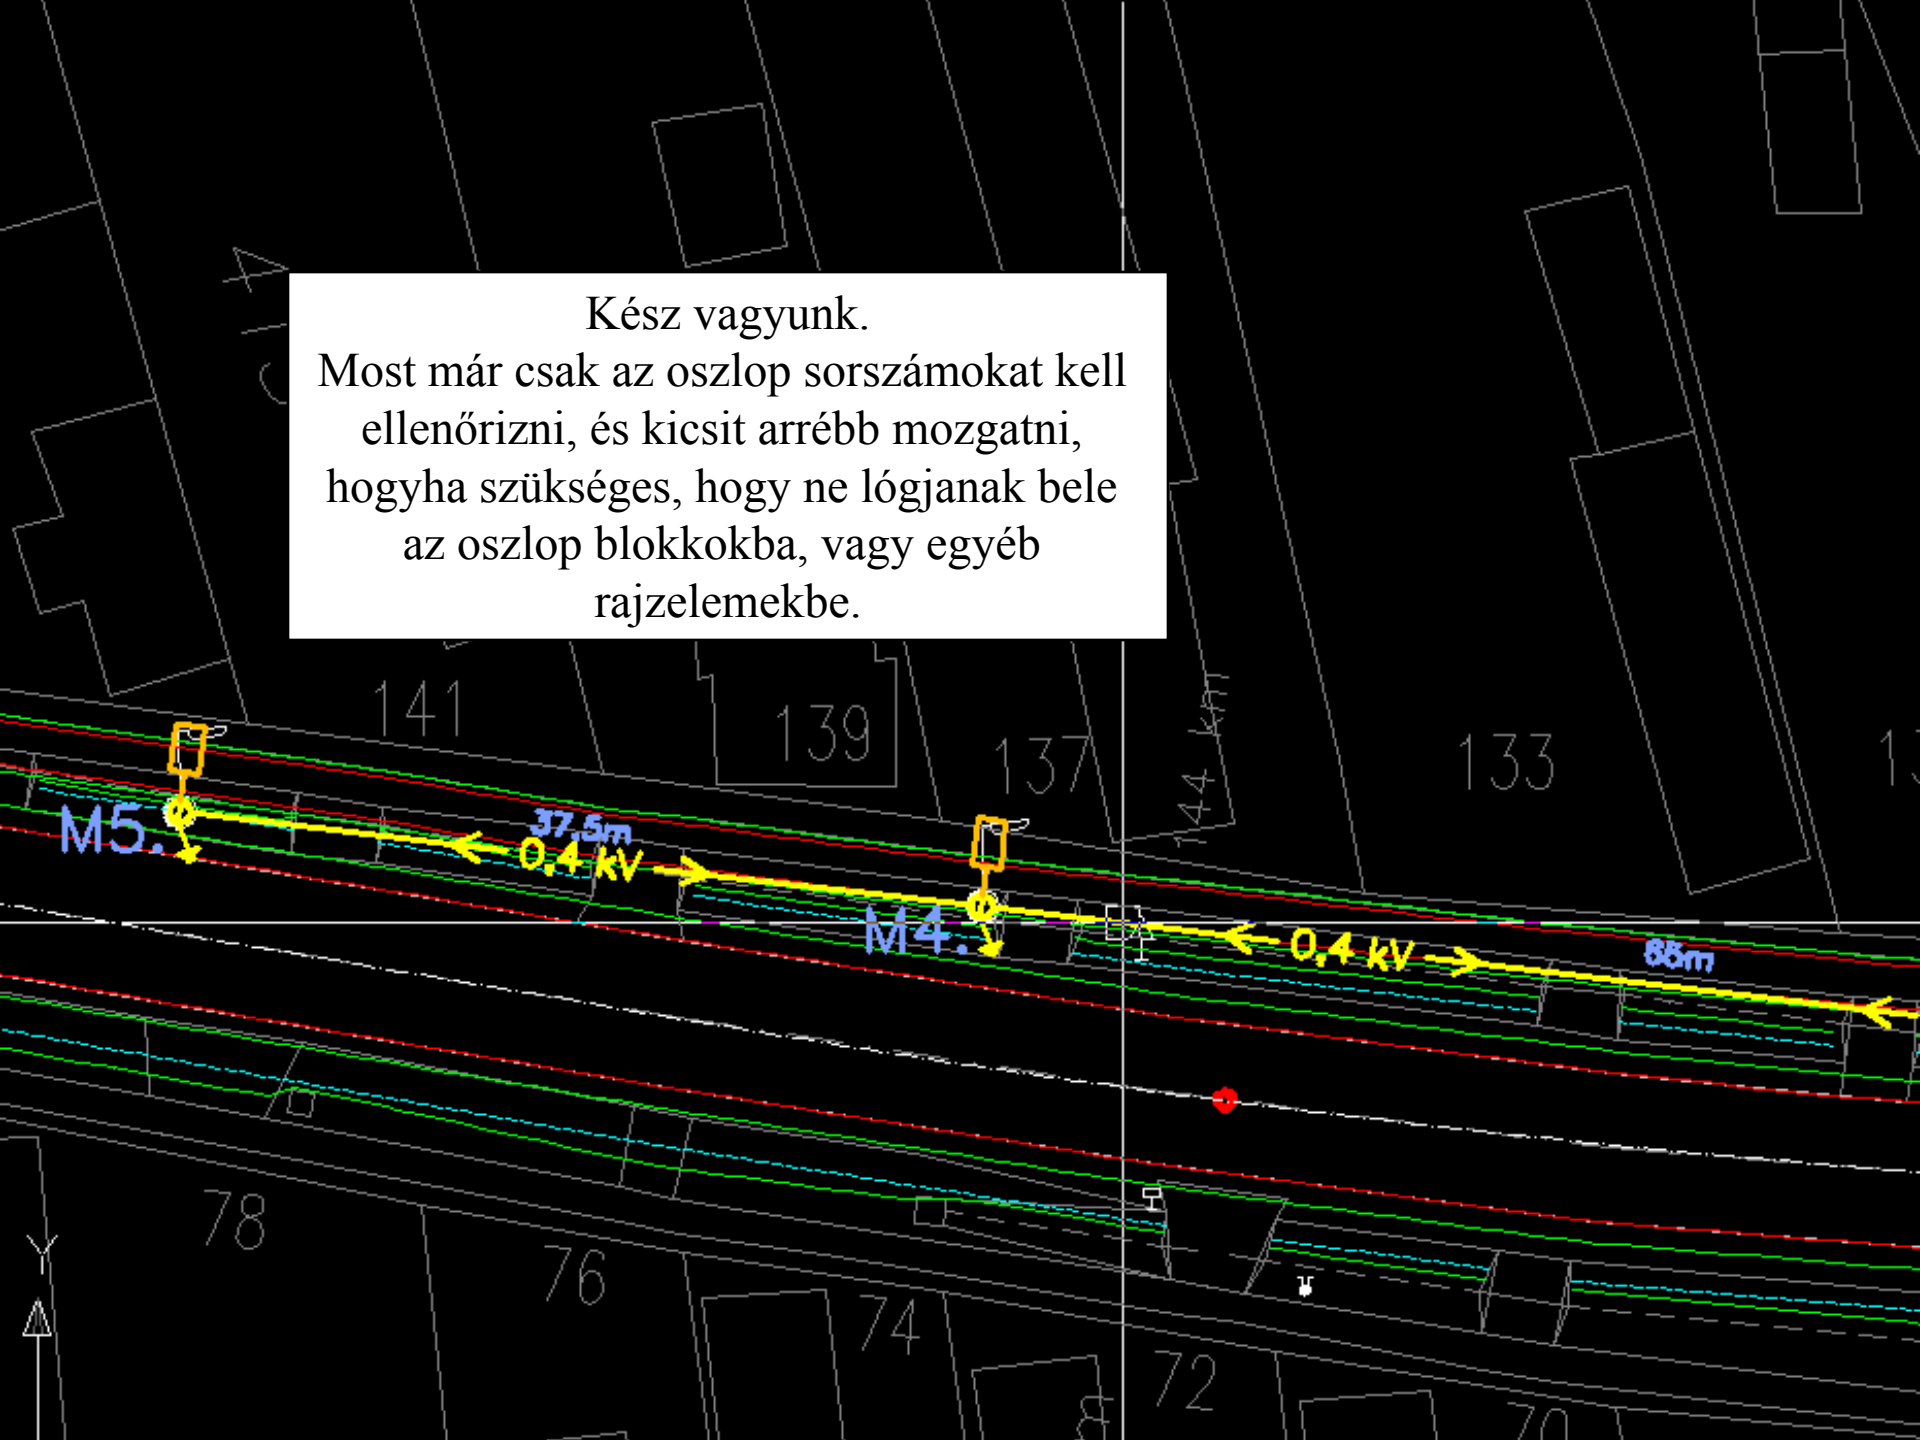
Kész vagyunk.
Most már csak az oszlop sorszámokat kell ellenőrizni, és kicsit arrébb mozgatni, hogyha szükséges, hogy ne lógjanak bele az oszlop blokkokba, vagy egyéb rajzelemekbe.

141
139
137
133
13
M5.
37,5m
0,4 kV
M4.
0,4 kV
65m
144. km
78
76
74
72
70
Y